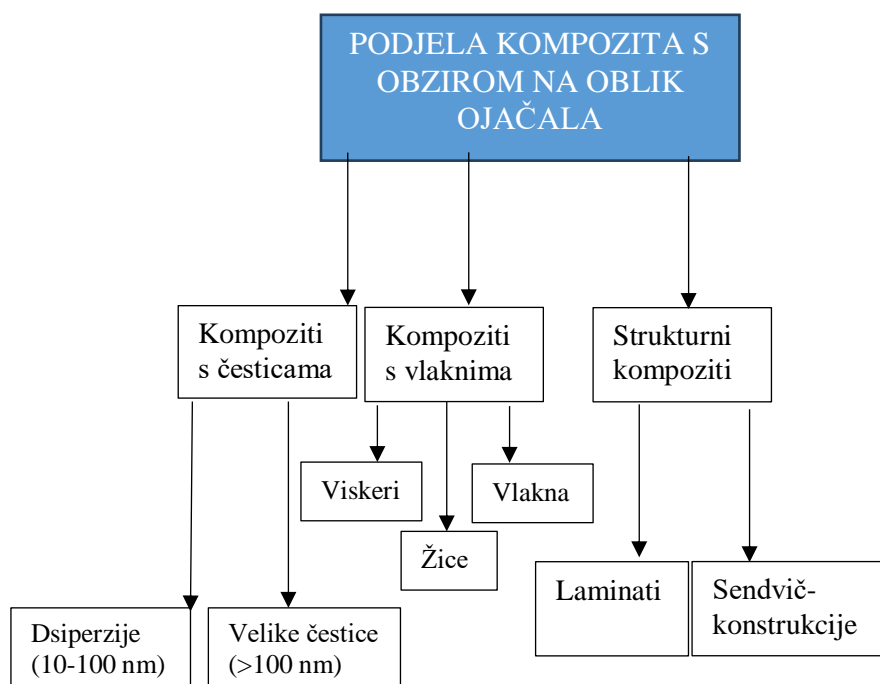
PODJELA KOMPOZITA S OBZIROM NA OBLIK OJAČALA

Kompoziti s česticama

Kompoziti s vlaknima

Strukturni kompoziti

Viskeri

Vlakna

Žice

Laminati

Sendvič-konstrukcije

Dsiperzije (10-100 nm)

Velike čestice (>100 nm)